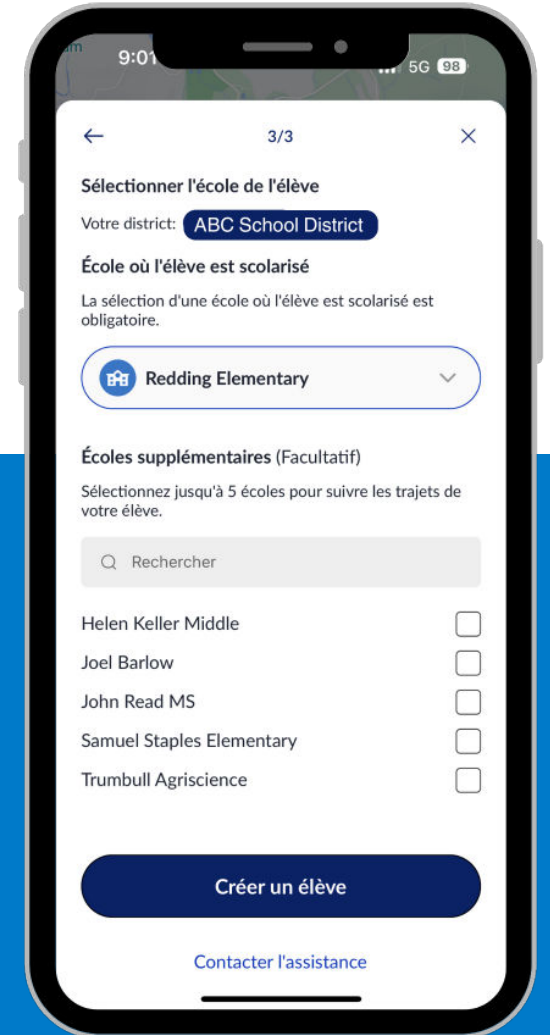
9:01

5G 98

←

3/3

×

Sélectionner l'école de l'élève

Votre district: ABC School District

École où l'élève est scolarisé

La sélection d'une école où l'élève est scolarisé est obligatoire.

Redding Elementary

Écoles supplémentaires (Facultatif)

Sélectionnez jusqu'à 5 écoles pour suivre les trajets de votre élève.

Rechercher

Helen Keller Middle

Joel Barlow

John Read MS

Samuel Staples Elementary

Trumbull Agriscience

Créer un élève

Contacter l'assistance